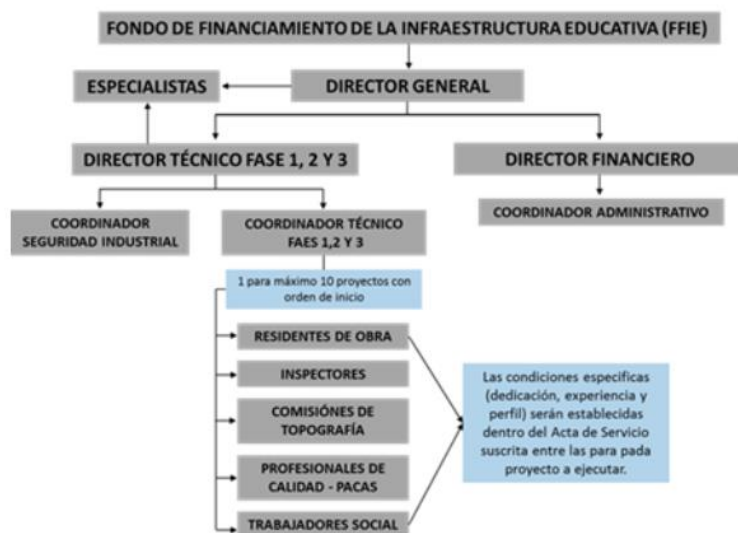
FONDO DE FINANCIAMIENTO DE LA INFRAESTRUCTURA EDUCATIVA (FFIE)

ESPECIALISTAS

DIRECTOR GENERAL

DIRECTOR TÉCNICO FASE 1, 2 Y 3

DIRECTOR FINANCIERO

COORDINADOR SEGURIDAD INDUSTRIAL

COORDINADOR TÉCNICO FAES 1,2 Y 3

COORDINADOR ADMINISTRATIVO

1 para máximo 10 proyectos con orden de inicio

RESIDENTES DE OBRA

INSPECTORES

COMISIÓNES DE TOPOGRAFÍA

PROFESIONALES DE CALIDAD - PACAS

TRABAJADORES SOCIAL

Las condiciones especificas (dedicación, experiencia y perfil) serán establecidas dentro del Acta de Servicio suscrita entre las para pada proyecto a ejecutar.